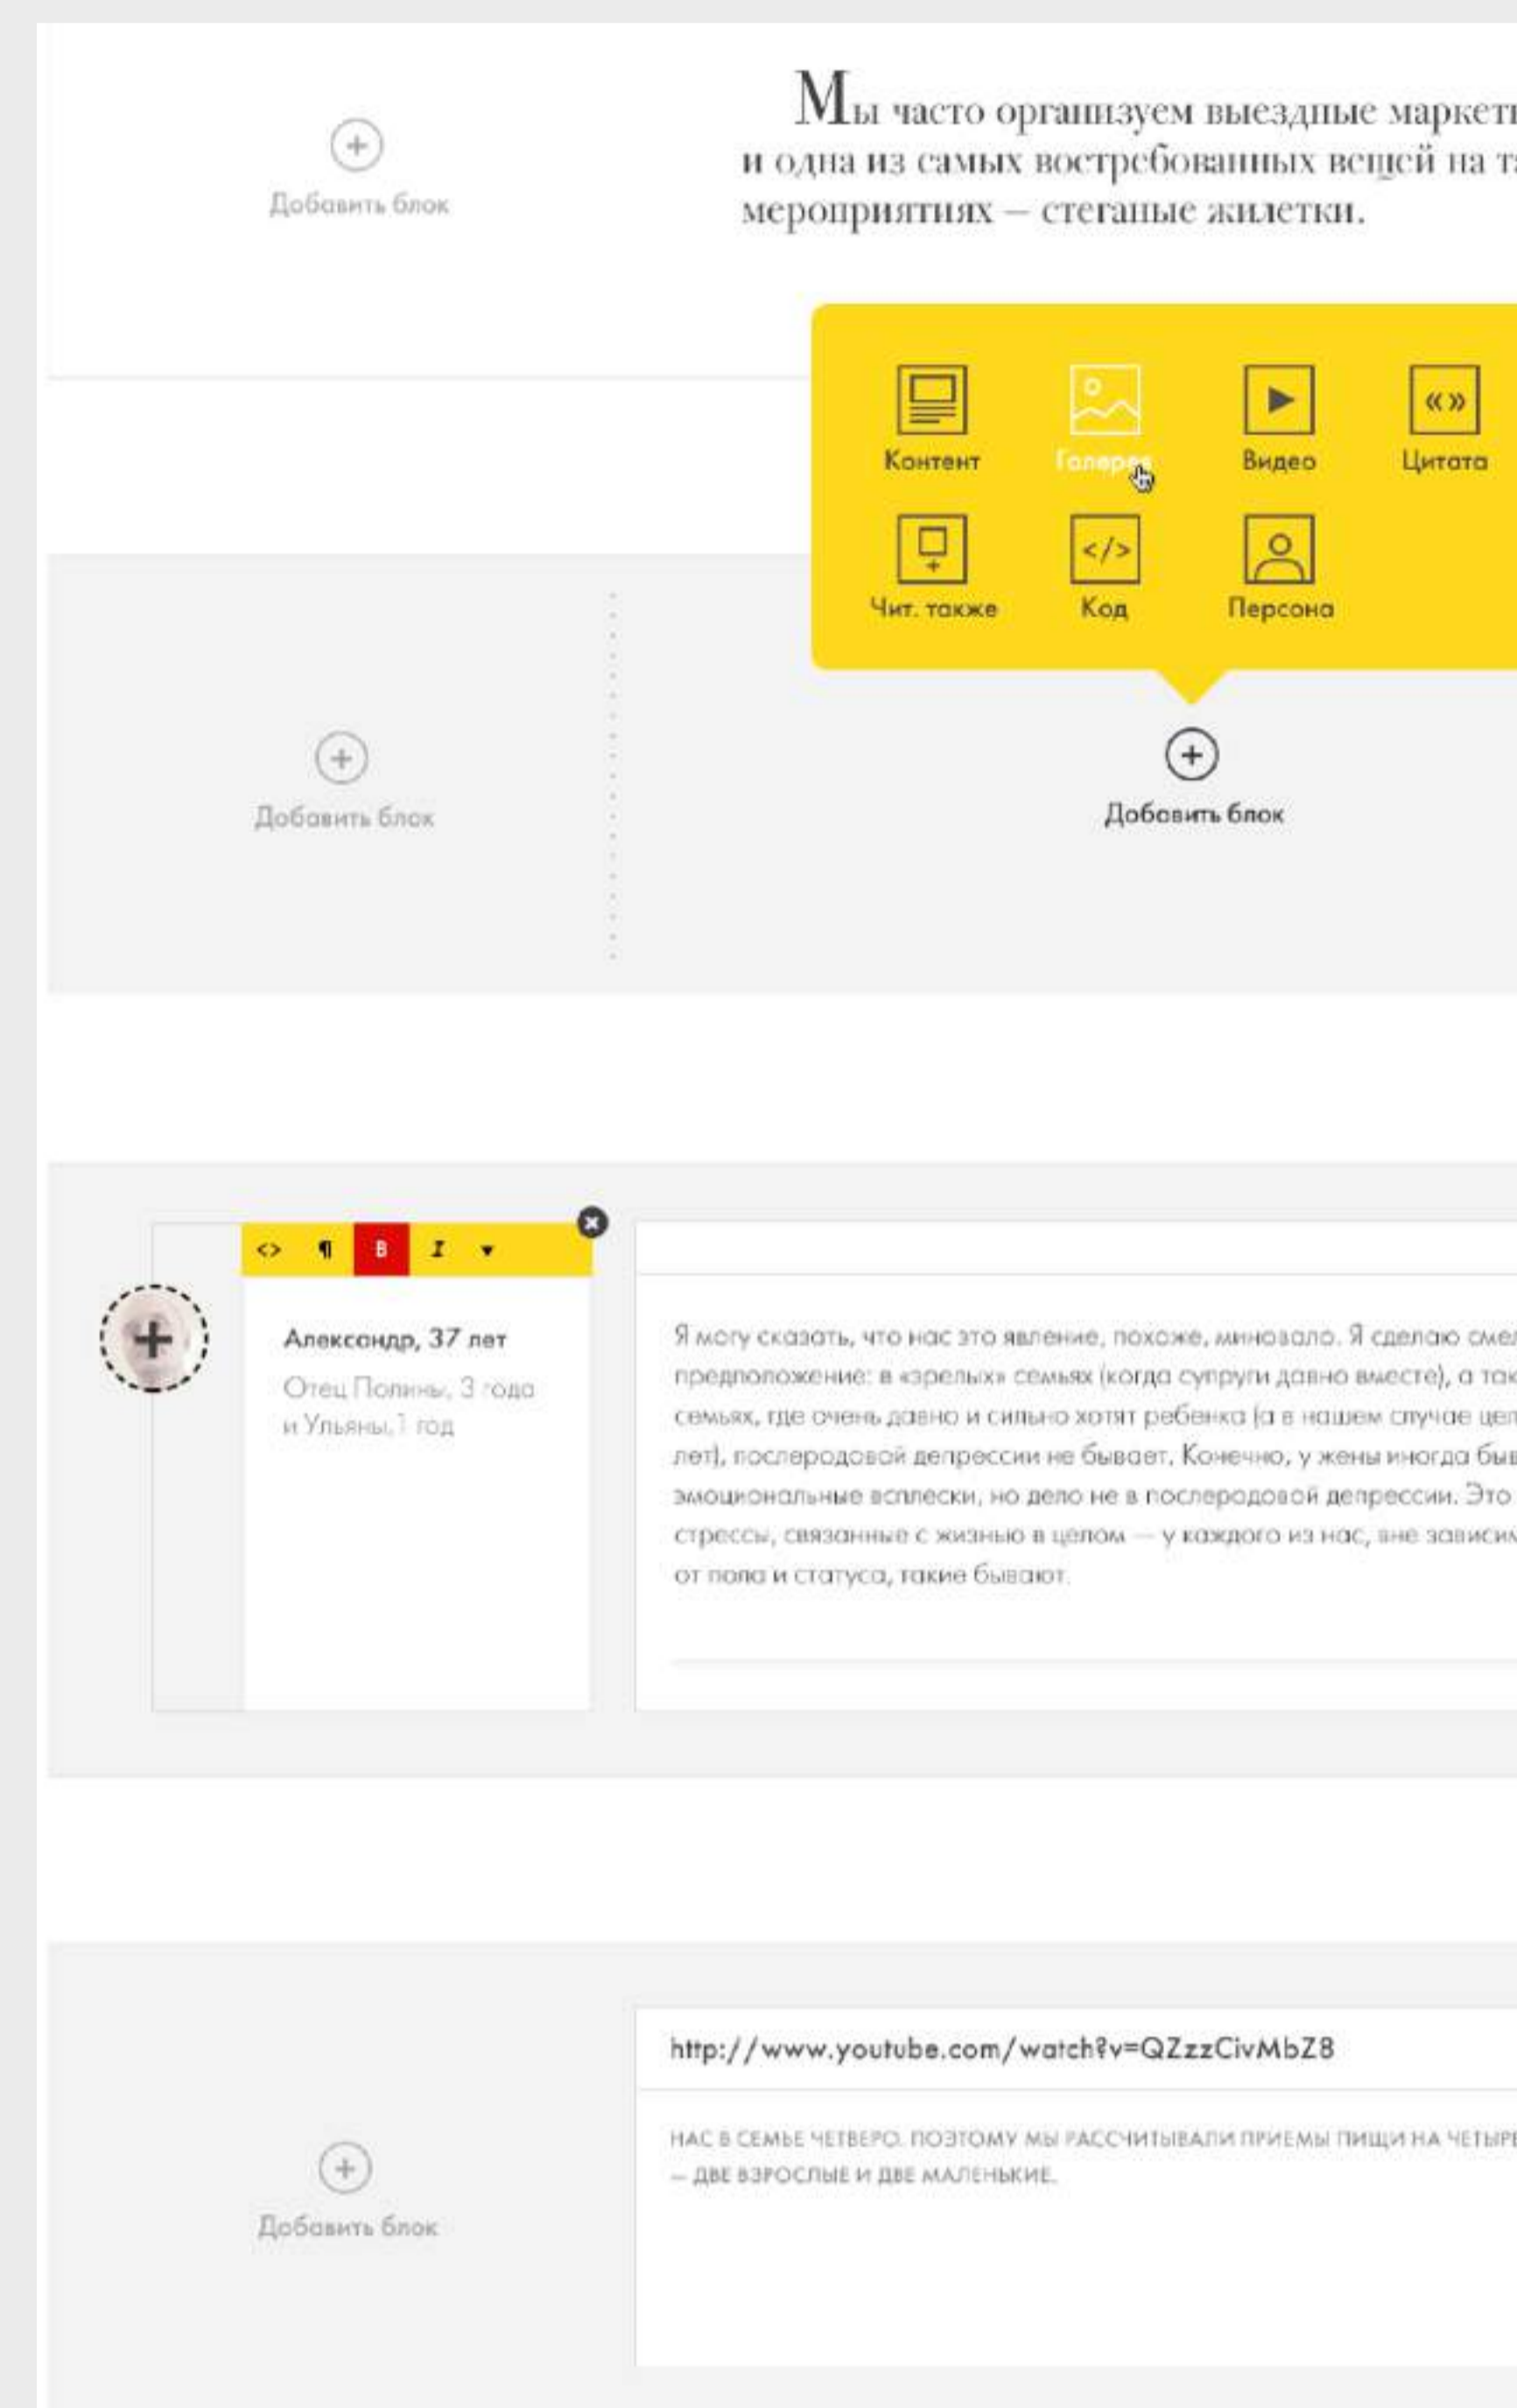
Добавить блок

Мы часто организуем выездные маркети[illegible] и одна из самых востребованных вещей на т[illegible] мероприятиях – стеганые жилетки.

Контент
Галерея
Видео
Цитата
Чит. также
Код
Персона

Добавить блок

Добавить блок

<> ¶ B I ▾

Александр, 37 лет
Отец Полины, 3 года и Ульяны, 1 год

Я могу сказать, что нас это явление, похоже, миновало. Я сделаю сме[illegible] предположение: в «зрелых» семьях (когда супруги давно вместе), а так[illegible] семьях, где очень давно и сильно хотят ребенка (а в нашем случае це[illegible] лет), послеродовой депрессии не бывает. Конечно, у жены иногда бы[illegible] эмоциональные всплески, но дело не в послеродовой депрессии. Это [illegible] стрессы, связанные с жизнью в целом — у каждого из нас, вне зависи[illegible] от пола и статуса, такие бывают.

Добавить блок

http://www.youtube.com/watch?v=QZzzCivMbZ8

НАС В СЕМЬЕ ЧЕТВЕРО. ПОЭТОМУ МЫ РАССЧИТЫВАЛИ ПРИЕМЫ ПИЩИ НА ЧЕТЫР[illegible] – ДВЕ ВЗРОСЛЫЕ И ДВЕ МАЛЕНЬКИЕ.